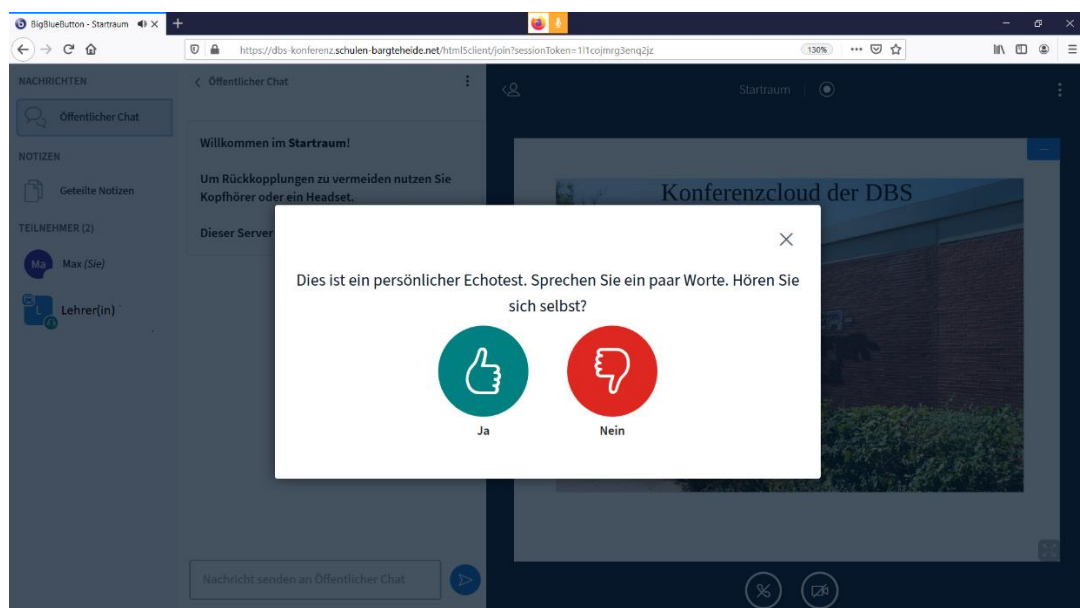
BigBlueButton - Startraum

https://dbs-konferenz.schulen-bargteheide.net/html5client/join?sessionToken=1l1cojmrg3enq2jz

130%

NACHRICHTEN

Öffentlicher Chat

NOTIZEN

Geteilte Notizen

TEILNEHMER (2)

Ma Max (Sie)

L Lehrer(in)

Öffentlicher Chat

Willkommen im Startraum!

Um Rückkopplungen zu vermeiden nutzen Sie Kopfhörer oder ein Headset.

Dieser Server

Nachricht senden an Öffentlicher Chat

Startraum

Konferenzcloud der DBS

Dies ist ein persönlicher Echotest. Sprechen Sie ein paar Worte. Hören Sie sich selbst?

Ja

Nein